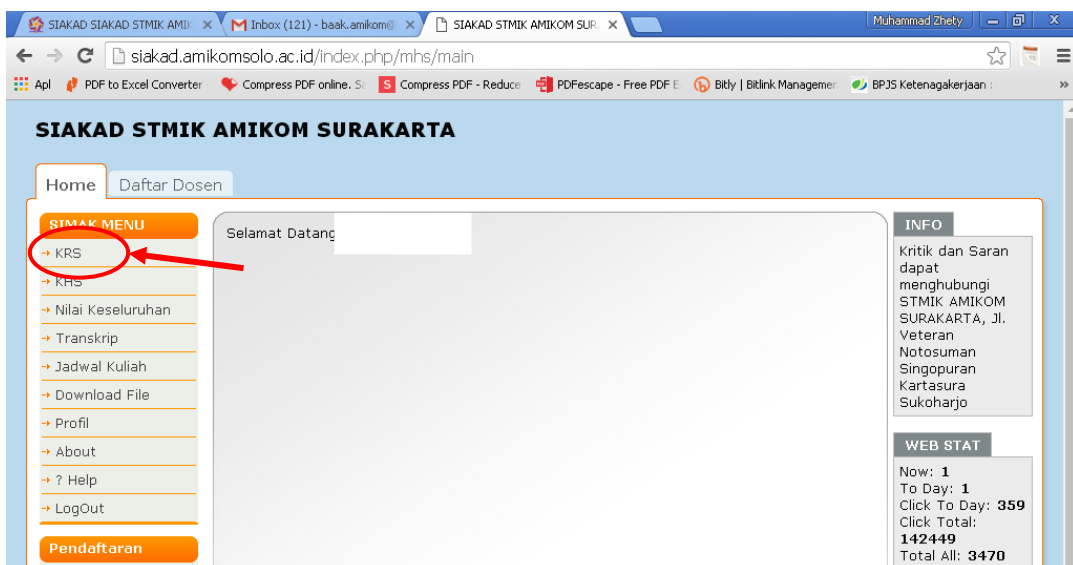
SIAKAD SIAKAD STMIK AMIK ×
Inbox (121) - baak.amikom@ ×
SIAKAD STMIK AMIKOM SUR ×
Muhammad Zhety

siakad.amikomsolo.ac.id/index.php/mhs/main

Apl
PDF to Excel Converter
Compress PDF online. S
Compress PDF - Reduce
PDFescape - Free PDF E
Bitly | Bitlink Managemen
BPJS Ketenagakerjaan :

SIAKAD STMIK AMIKOM SURAKARTA

Home
Daftar Dosen

SIMAK MENU
KRS
KHS
Nilai Keseluruhan
Transkrip
Jadwal Kuliah
Download File
Profil
About
? Help
LogOut

Pendaftaran

Selamat Datang

INFO
Kritik dan Saran dapat menghubungi STMIK AMIKOM SURAKARTA, Jl. Veteran Notosuman Singopuran Kartasura Sukoharjo

WEB STAT
Now: 1
To Day: 1
Click To Day: 359
Click Total: 142449
Total All: 3470